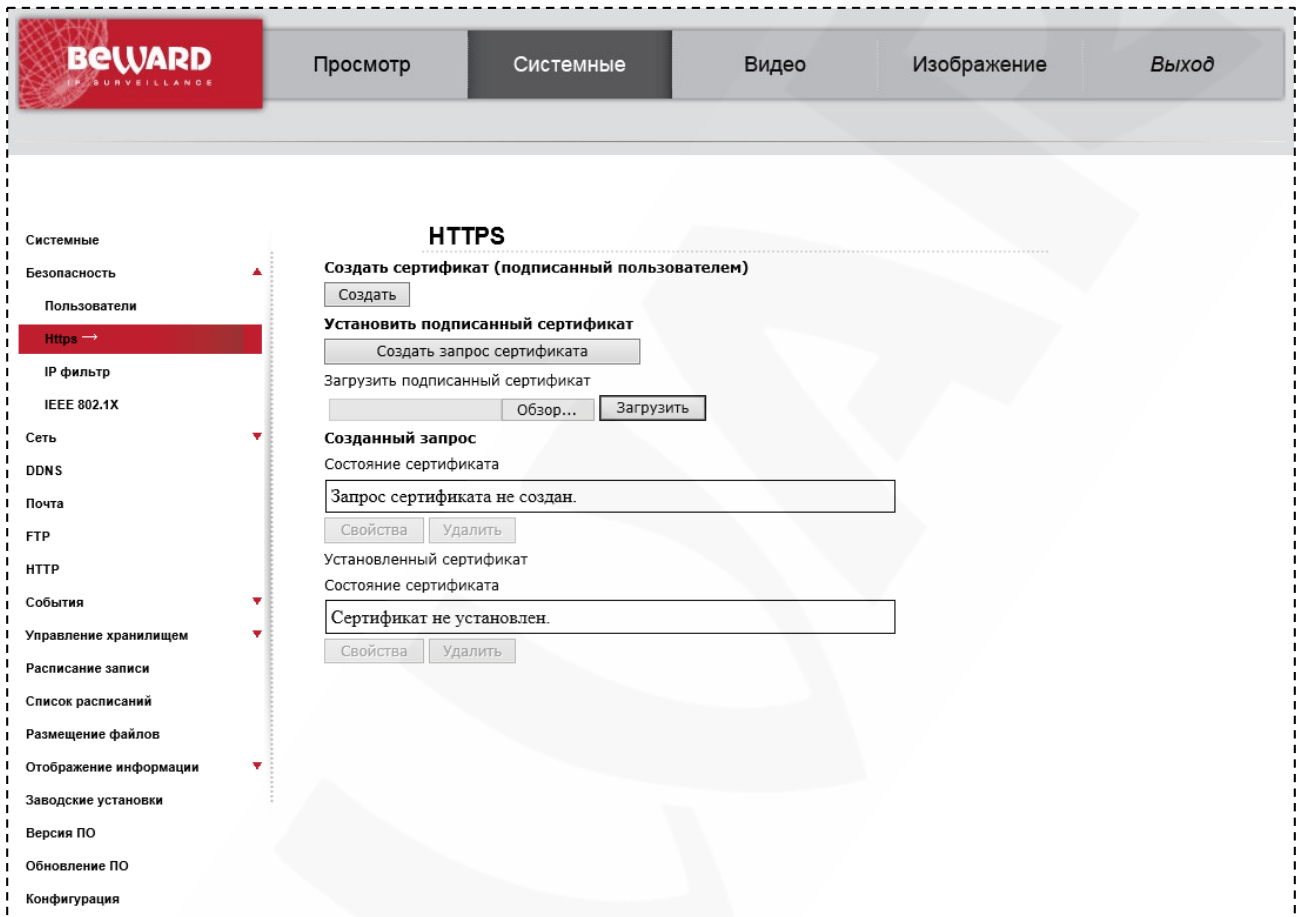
BEWARD
IP SURVEILLANCE

Просмотр
Системные
Видео
Изображение
Выход

Системные
Безопасность
Пользователи
Https
IP фильтр
IEEE 802.1X
Сеть
DDNS
Почта
FTP
HTTP
События
Управление хранилищем
Расписание записи
Список расписаний
Размещение файлов
Отображение информации
Заводские установки
Версия ПО
Обновление ПО
Конфигурация

HTTPS

Создать сертификат (подписанный пользователем)
Создать

Установить подписанный сертификат
Создать запрос сертификата
Загрузить подписанный сертификат
Обзор...
Загрузить

Созданный запрос
Состояние сертификата
Запрос сертификата не создан.
Свойства
Удалить

Установленный сертификат
Состояние сертификата
Сертификат не установлен.
Свойства
Удалить